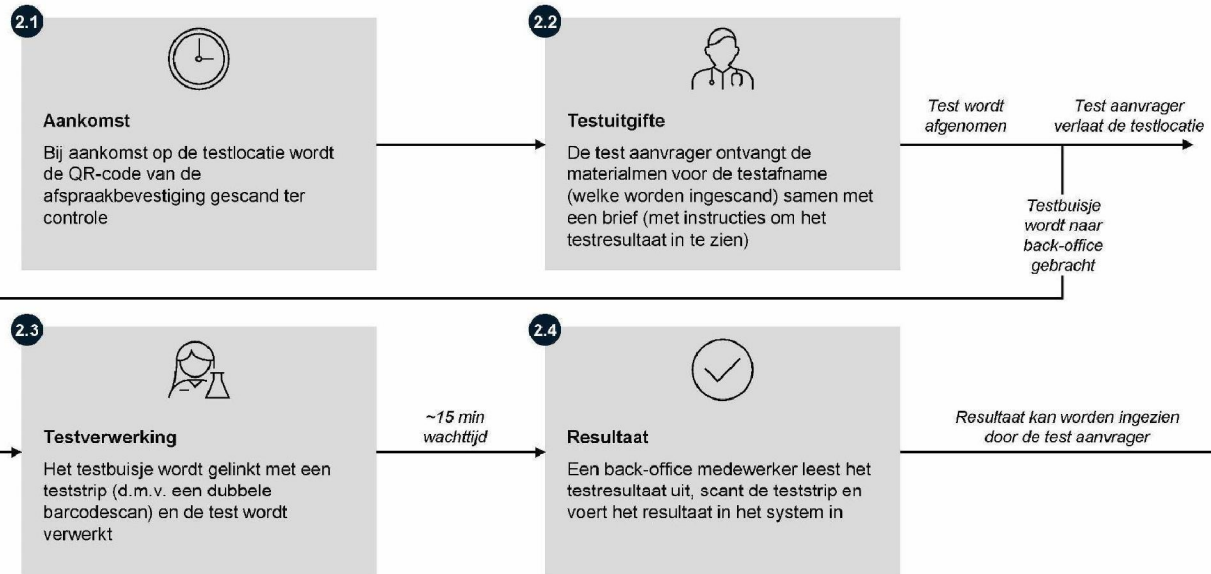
2.1

Aankomst

Bij aankomst op de testlocatie wordt de QR-code van de afspraakbevestiging gescand ter controle

2.2

Testuitgifte

De test aanvrager ontvangt de materialmen voor de testafname (welke worden ingescand) samen met een brief (met instructies om het testresultaat in te zien)

Test wordt afgenomen

Test aanvrager verlaat de testlocatie

Testbuisje wordt naar back-office gebracht

2.3

Testverwerking

Het testbuisje wordt gelinkt met een teststrip (d.m.v. een dubbele barcodescan) en de test wordt verwerkt

~15 min wachttijd

2.4

Resultaat

Een back-office medewerker leest het testresultaat uit, scant de teststrip en voert het resultaat in het system in

Resultaat kan worden ingezien door de test aanvrager